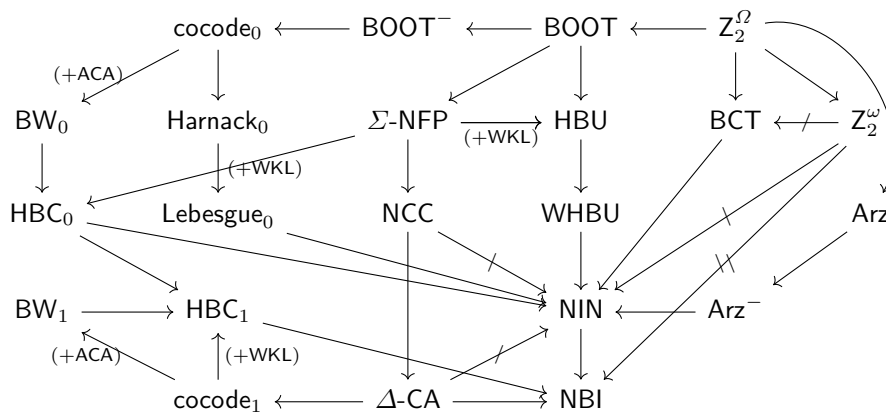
$\text{cocode}_0$ $\text{BOOT}^-$ BOOT $\text{Z}_2^\Omega$

(+ACA)

$\text{BW}_0$ $\text{Harnack}_0$ $\Sigma$-NFP HBU BCT $\text{Z}_2^\omega$

(+WKL) (+WKL)

$\text{HBC}_0$ $\text{Lebesgue}_0$ NCC WHBU Arz

$\text{BW}_1$ $\text{HBC}_1$ NIN $\text{Arz}^-$

(+ACA) (+WKL)

$\text{cocode}_1$ $\Delta$-CA NBI